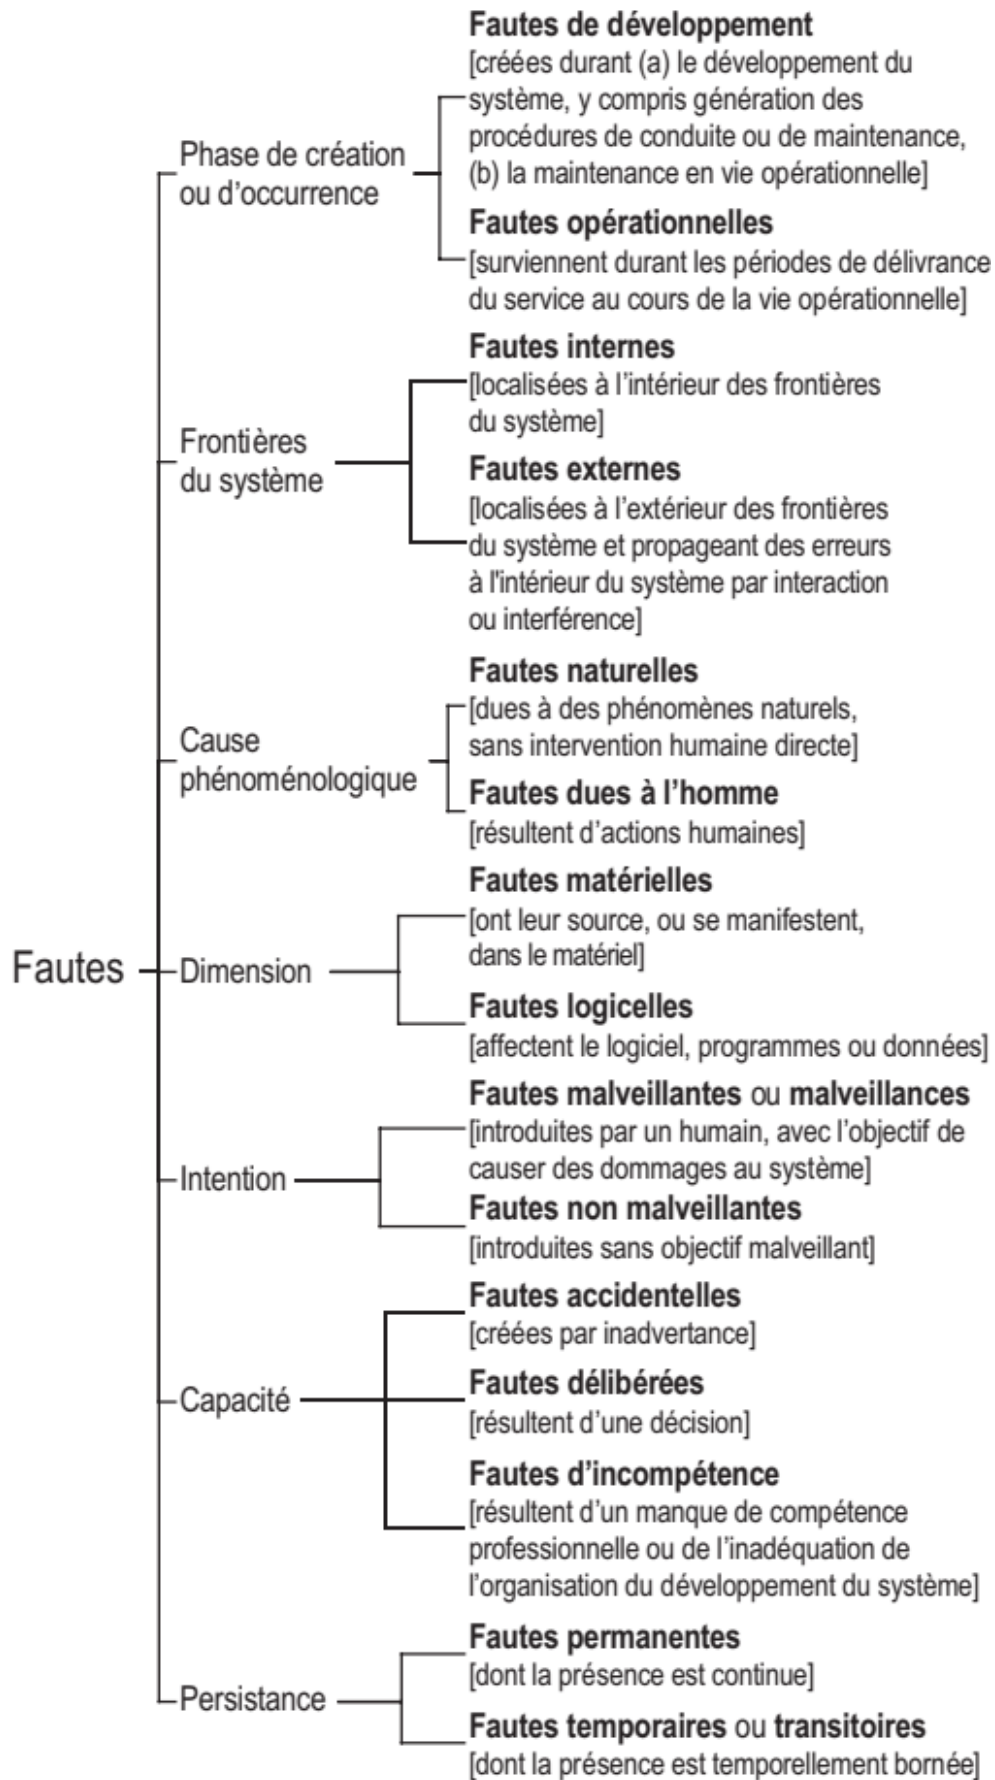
Fautes

Phase de création ou d'occurrence

Fautes de développement
[créées durant (a) le développement du système, y compris génération des procédures de conduite ou de maintenance, (b) la maintenance en vie opérationnelle]

Fautes opérationnelles
[surviennent durant les périodes de délivrance du service au cours de la vie opérationnelle]

Frontières du système

Fautes internes
[localisées à l'intérieur des frontières du système]

Fautes externes
[localisées à l'extérieur des frontières du système et propageant des erreurs à l'intérieur du système par interaction ou interférence]

Cause phénoménologique

Fautes naturelles
[dues à des phénomènes naturels, sans intervention humaine directe]

Fautes dues à l'homme
[résultent d'actions humaines]

Dimension

Fautes matérielles
[ont leur source, ou se manifestent, dans le matériel]

Fautes logicelles
[affectent le logiciel, programmes ou données]

Intention

Fautes malveillantes ou malveillances
[introduites par un humain, avec l'objectif de causer des dommages au système]

Fautes non malveillantes
[introduites sans objectif malveillant]

Capacité

Fautes accidentelles
[créées par inadvertance]

Fautes délibérées
[résultent d'une décision]

Fautes d'incompétence
[résultent d'un manque de compétence professionnelle ou de l'inadéquation de l'organisation du développement du système]

Persistance

Fautes permanentes
[dont la présence est continue]

Fautes temporaires ou transitoires
[dont la présence est temporellement bornée]